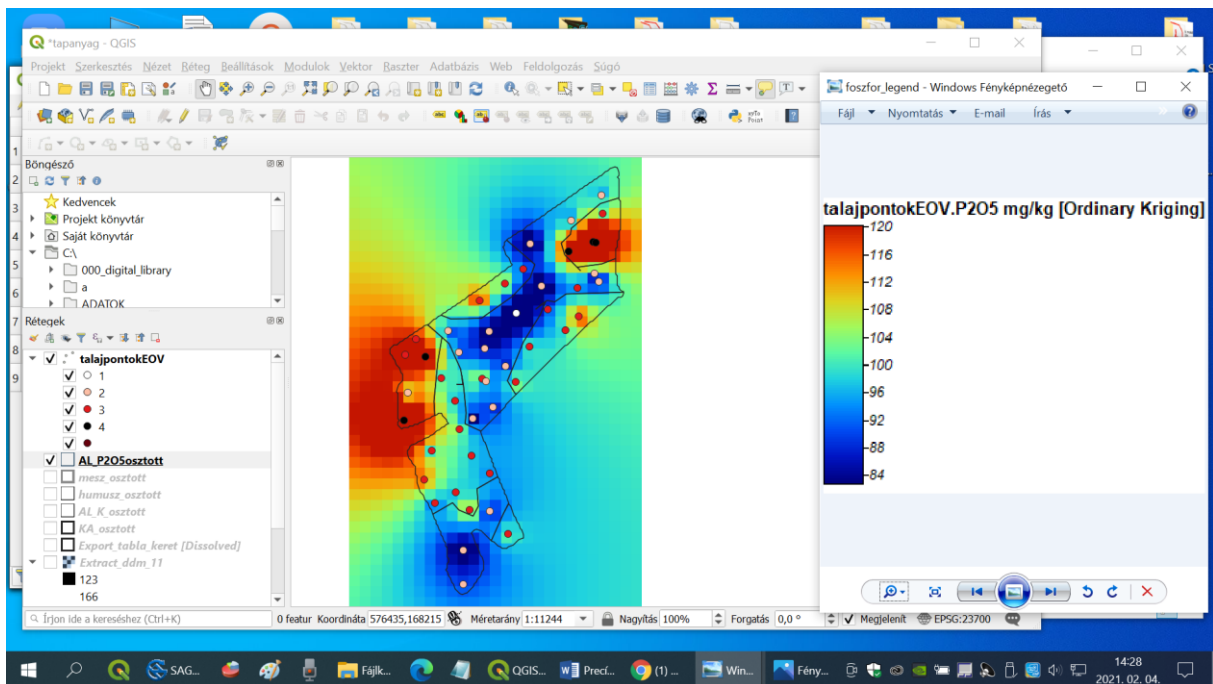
*tapanyag - QGIS

Projekt Szerkesztés Nézet Réteg Beállítások Modulok Vektor Raszter Adatbázis Web Feldolgozás Súgó

Böngésző

Kedvencek
Projekt könyvtár
Saját könyvtár
C:\
000_digital_library
a
ADATOK

Rétegek

talajpontokEOV
1
2
3
4
AL_P2O5osztott
mesz_osztott
humusz_osztott
AL_K_osztott
KA_osztott
Export_tabla_keret [Dissolved]
Extract_ddm_11
123
166

Írjon ide a kereséshez (Ctrl+K)

0 featur Koordináta 576435,168215 Méretarány 1:11244 Nagyítás 100% Forgatás 0,0 ° Megjelenít EPSG:23700

foszfor_legend - Windows Fényképnézegető

Fájl Nyomtatás E-mail Írás

talajpontokEOV.P2O5 mg/kg [Ordinary Kriging]

120
116
112
108
104
100
96
92
88
84

SAG... Fájlk... QGIS... Préci... (1) ... Win... Fény...

14:28
2021. 02. 04.